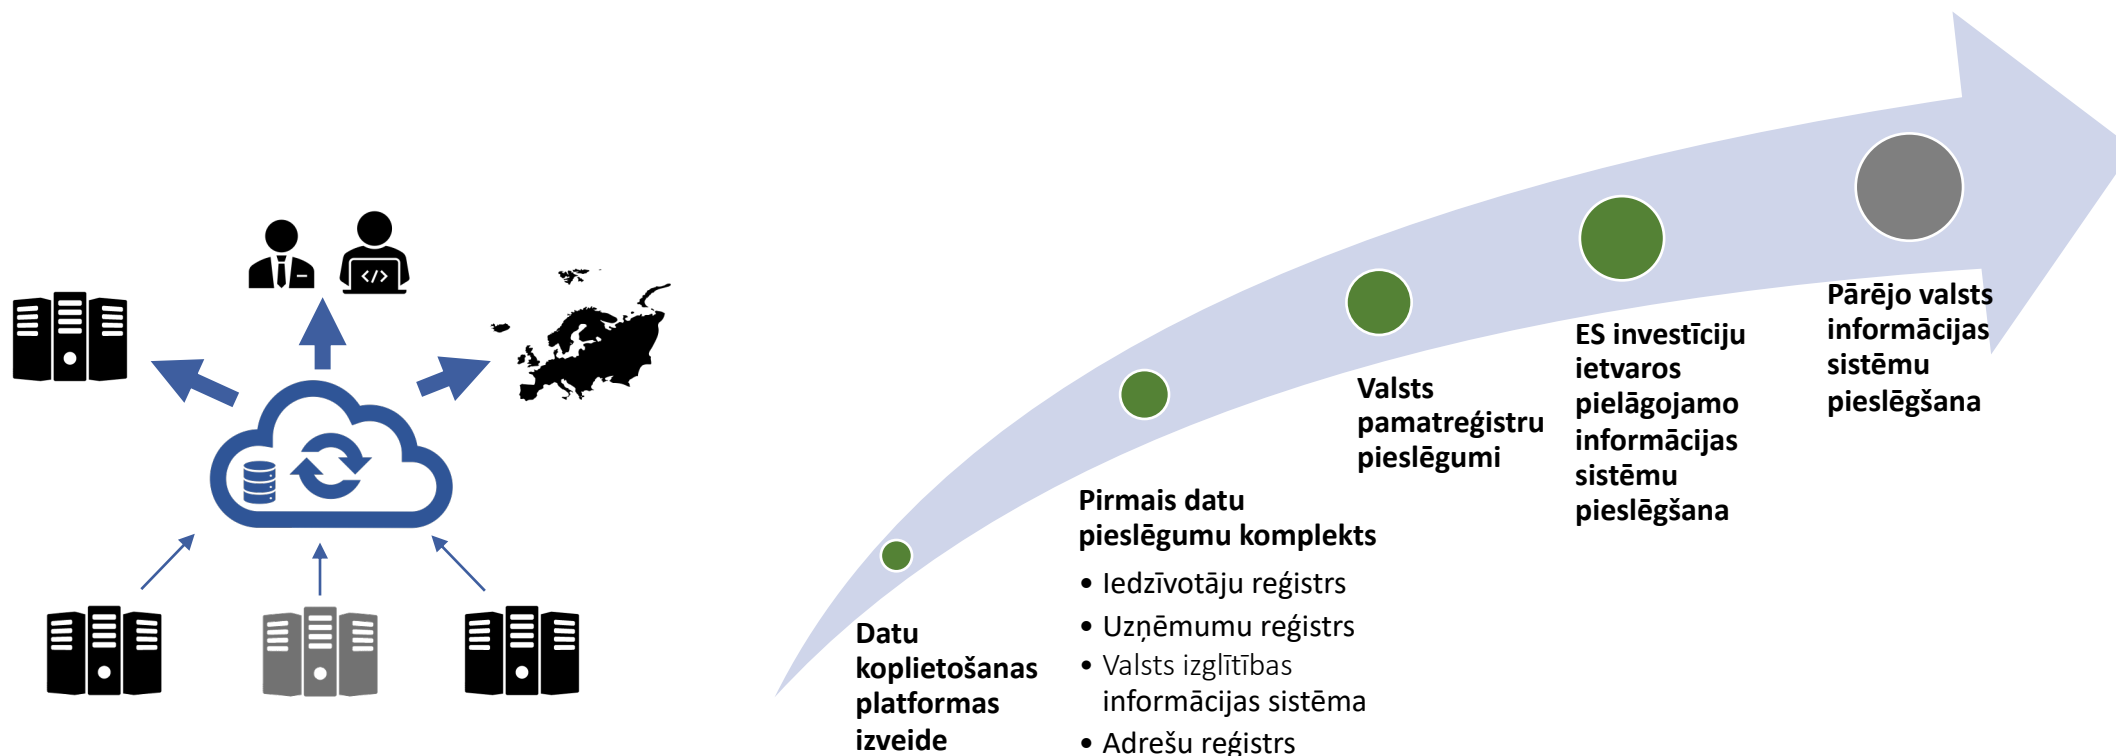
Datu koplietošanas platformas izveide

Pirmais datu pieslēgumu komplekts

• Iedzīvotāju reģistrs
• Uzņēmumu reģistrs
• Valsts izglītības informācijas sistēma
• Adrešu reģistrs

Valsts pamatreģistru pieslēgumi

ES investīciju ietvaros pielāgojamo informācijas sistēmu pieslēgšana

Pārējo valsts informācijas sistēmu pieslēgšana